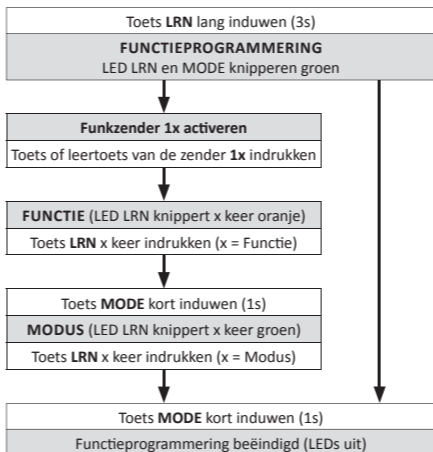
Toets LRN lang induwen (3s)

FUNCTIEPROGRAMMERING
LED LRN en MODE knipperen groen

Funkzender 1x activeren
Toets of leertoets van de zender 1x indrukken

FUNCTIE (LED LRN knippert x keer oranje)
Toets LRN x keer indrukken (x = Functie)

Toets MODE kort induwen (1s)
MODUS (LED LRN knippert x keer groen)
Toets LRN x keer indrukken (x = Modus)

Toets MODE kort induwen (1s)
Functieprogrammering beëindigd (LEDs uit)